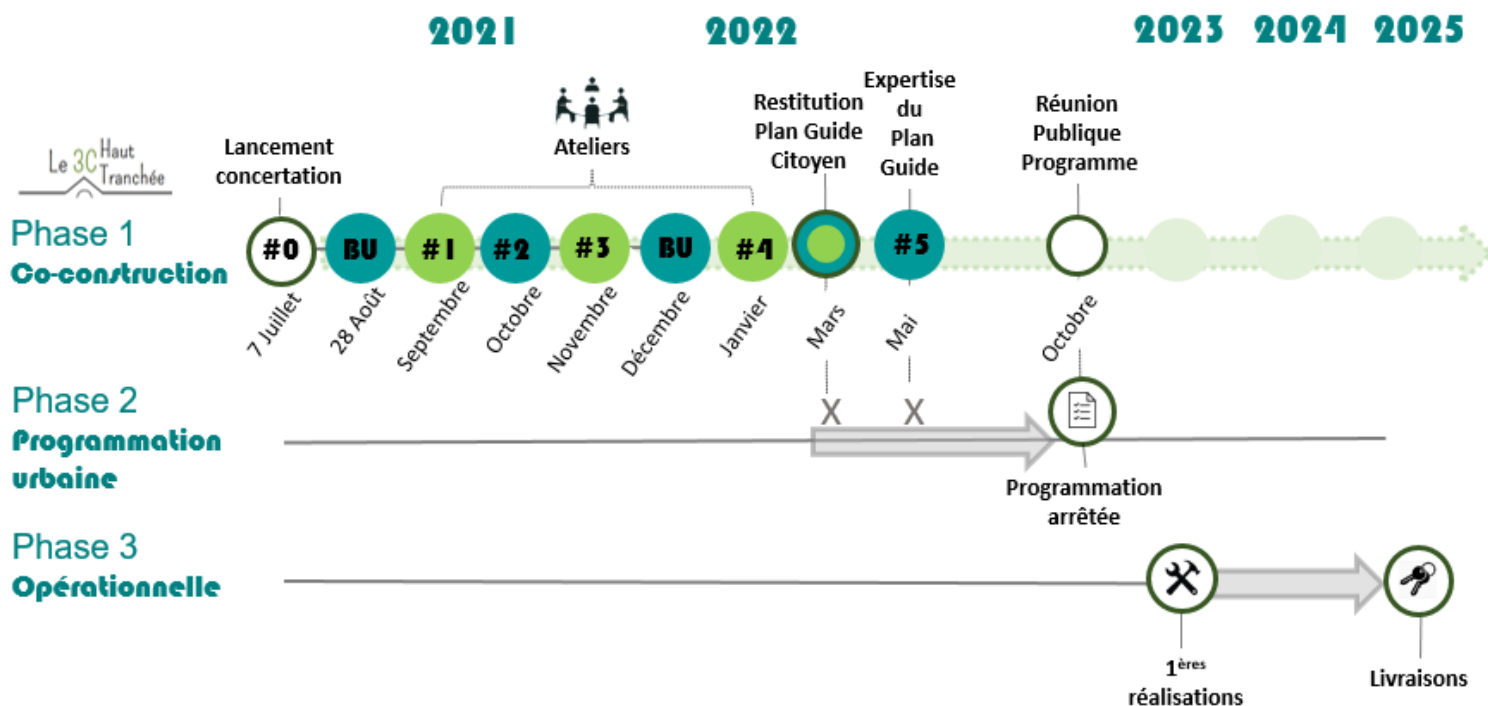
2021

2022

2023

2024

2025

Le 3C Haut Tranchée

Ateliers

Lancement concertation

Restitution Plan Guide Citoyen

Expertise du Plan Guide

Réunion Publique Programme

Phase 1
Co-construction

#0 BU #1 #2 #3 BU #4 #5

7 Juillet

28 Août

Septembre

Octobre

Novembre

Décembre

Janvier

Mars

Mai

Octobre

Phase 2
Programmation urbaine

X X

Programmation arrêtée

Phase 3
Opérationnelle

1$^{ères}$ réalisations

Livraisons